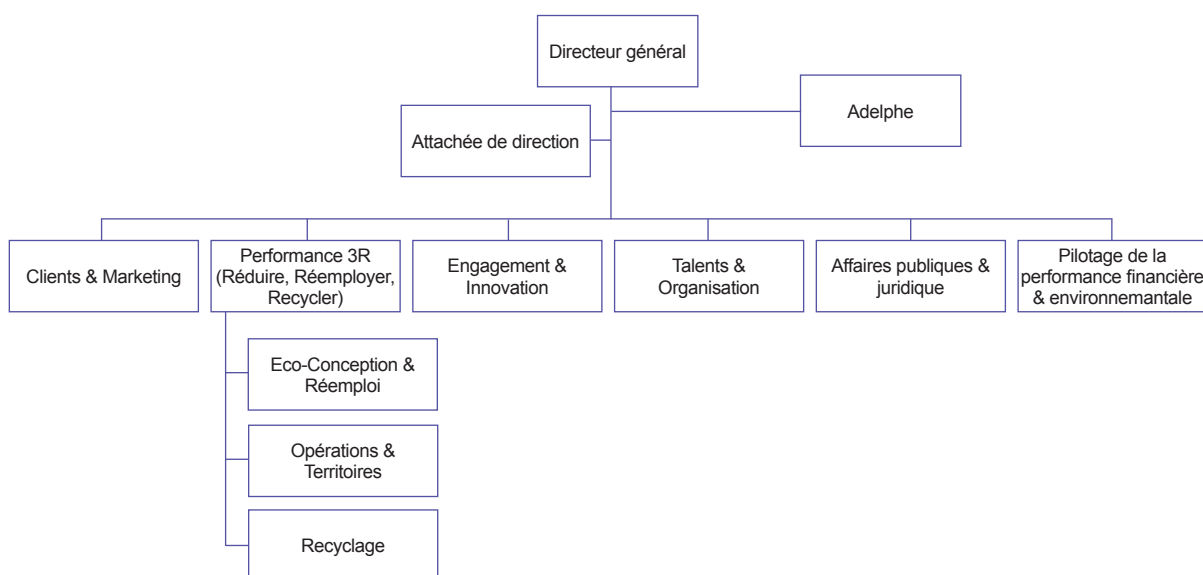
Directeur général

Attachée de direction

Adelphe

Clients & Marketing

Performance 3R (Réduire, Réemployer, Recycler)

Eco-Conception & Réemploi

Opérations & Territoires

Recyclage

Engagement & Innovation

Talents & Organisation

Affaires publiques & juridique

Pilotage de la performance financière & environnemantale